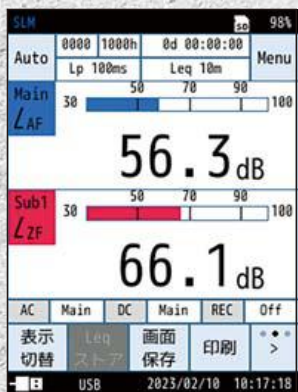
SLM
SD 98%
Auto
0000 1000h
0d 00:00:00
Menu
Lp 100ms
Leq 10m
Main
$L_{AF}$
30
50
70
90
100
56.3dB
Sub1
$L_{ZF}$
30
50
70
90
100
66.1dB
AC
Main
DC
Main
REC
Off
表示切替
Leqストア
画面保存
印刷
>
USB
2023/02/10 10:17:18